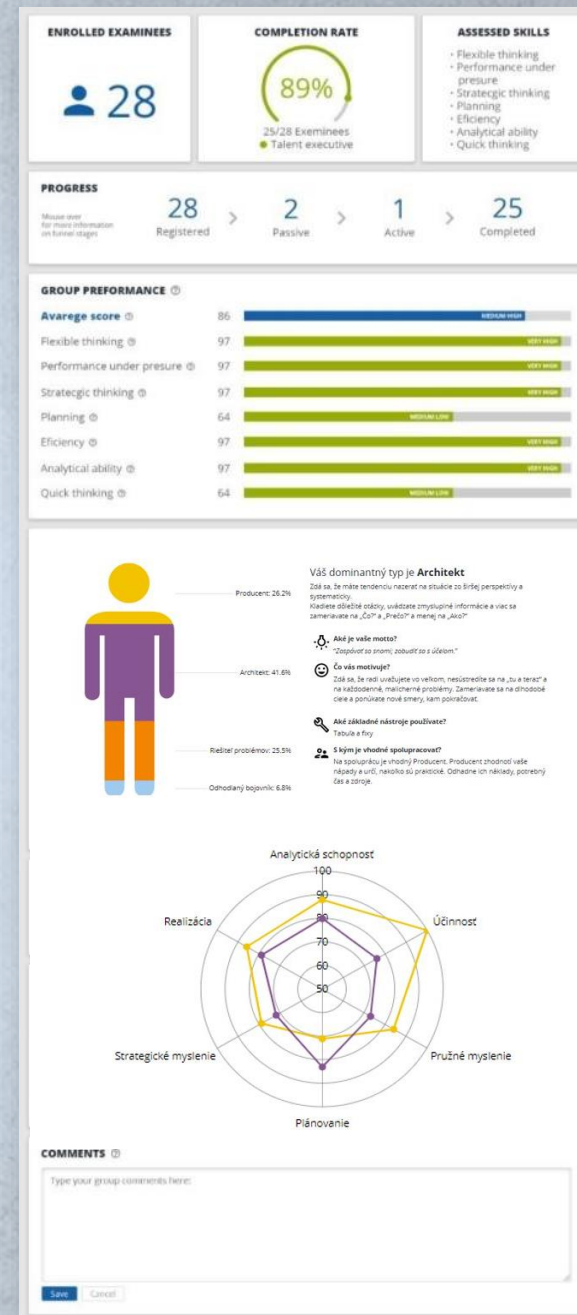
ENROLLED EXAMINEES

28

COMPLETION RATE

89%

25/28 Examinees
Talent executive

ASSESSED SKILLS

- Flexible thinking
- Performance under presure
- Strategic thinking
- Planning
- Eficiency
- Analytical ability
- Quick thinking

PROGRESS

Mouse over for more information on funnel stages

28 Registered > 2 Passive > 1 Active > 25 Completed

GROUP PREFORMANCE

| | | |
|---|---|---|
| Avarege score | 86 | MEDIUM HIGH |
| Flexible thinking | 97 | VERY HIGH |
| Performance under presure | 97 | VERY HIGH |
| Stratecgic thinking | 97 | VERY HIGH |
| Planning | 64 | MEDIUM LOW |
| Eficiency | 97 | VERY HIGH |
| Analytical ability | 97 | VERY HIGH |
| Quick thinking | 64 | MEDIUM LOW |

Producent: 26.2%
Architekt: 41.6%
Riešiteľ problémov: 25.5%
Odhodlaný bojovník: 6.8%

Váš dominantný typ je Architekt

Zdá sa, že máte tendenciu nazerať na situácie zo širšej perspektívy a systematicky. Kladiete dôležité otázky, uvádzate zmysluplné informácie a viac sa zameriavate na „Čo?" a „Prečo?" a menej na „Ako?"

Aké je vaše motto?
"Zaspávať so snami; zobudiť sa s účelom."

Čo vás motivuje?
Zdá sa, že radi uvažujete vo veľkom, nesústredíte sa na „tu a teraz" a na každodenné, malicherné problémy. Zameriavate sa na dlhodobé ciele a ponúkate nové smery, kam pokračovať.

Aké základné nástroje používate?
Tabuľa a fixy

S kým je vhodné spolupracovať?
Na spoluprácu je vhodný Producent. Producent zhodnotí vaše nápady a určí, nakoľko sú praktické. Odhadne ich náklady, potrebný čas a zdroje.

Analytická schopnosť
100
90
80
70
60
50
Účinnosť
Pružné myslenie
Plánovanie
Strategické myslenie
Realizácia

COMMENTS

Type your group comments here:

Save Cancel